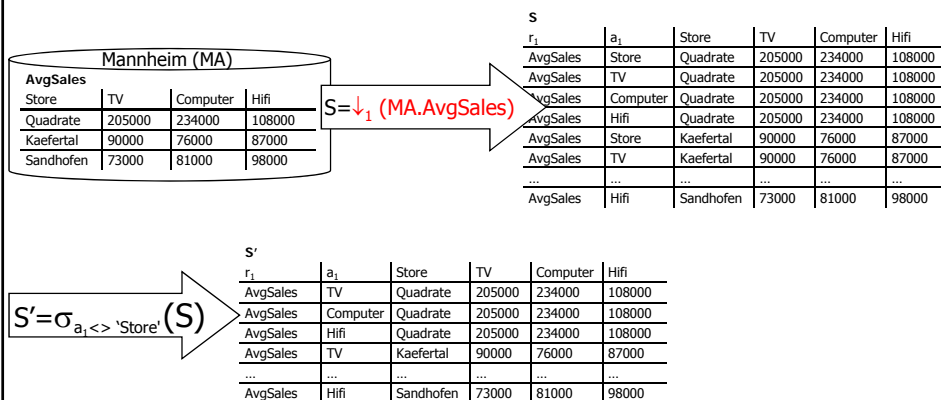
Mannheim (MA)

AvgSales

| Store | TV | Computer | Hifi |
|---|---|---|---|
| Quadrate | 205000 | 234000 | 108000 |
| Kaefertal | 90000 | 76000 | 87000 |
| Sandhofen | 73000 | 81000 | 98000 |

$S=\downarrow_1$ (MA.AvgSales)

S

| $r_1$ | $a_1$ | Store | TV | Computer | Hifi |
|---|---|---|---|---|---|
| AvgSales | Store | Quadrate | 205000 | 234000 | 108000 |
| AvgSales | TV | Quadrate | 205000 | 234000 | 108000 |
| AvgSales | Computer | Quadrate | 205000 | 234000 | 108000 |
| AvgSales | Hifi | Quadrate | 205000 | 234000 | 108000 |
| AvgSales | Store | Kaefertal | 90000 | 76000 | 87000 |
| AvgSales | TV | Kaefertal | 90000 | 76000 | 87000 |
| ... | ... | ... | ... | ... | ... |
| AvgSales | Hifi | Sandhofen | 73000 | 81000 | 98000 |

$S'=\sigma_{a_1 <> \text{'Store'}}(S)$

S'

| $r_1$ | $a_1$ | Store | TV | Computer | Hifi |
|---|---|---|---|---|---|
| AvgSales | TV | Quadrate | 205000 | 234000 | 108000 |
| AvgSales | Computer | Quadrate | 205000 | 234000 | 108000 |
| AvgSales | Hifi | Quadrate | 205000 | 234000 | 108000 |
| AvgSales | TV | Kaefertal | 90000 | 76000 | 87000 |
| ... | ... | ... | ... | ... | ... |
| AvgSales | Hifi | Sandhofen | 73000 | 81000 | 98000 |